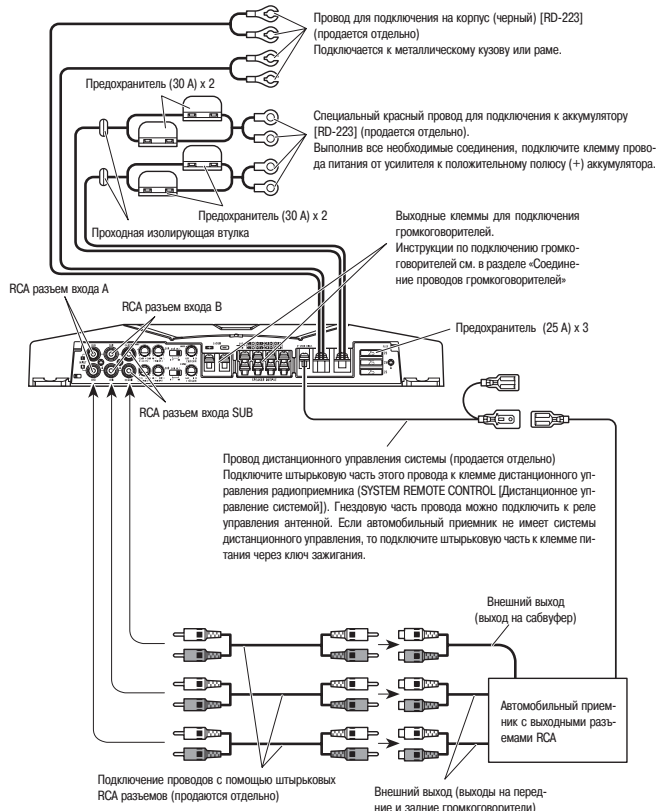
Провод для подключения на корпус (черный) [RD-223] (продается отдельно)
Подключается к металлическому кузову или раме.

Предохранитель (30 A) x 2

Специальный красный провод для подключения к аккумулятору [RD-223] (продается отдельно).
Выполнив все необходимые соединения, подключите клемму провода питания от усилителя к положительному полюсу (+) аккумулятора.

Предохранитель (30 A) x 2

Проходная изолирующая втулка

Выходные клеммы для подключения громкоговорителей.
Инструкции по подключению громкоговорителей см. в разделе «Соединение проводов громкоговорителей»

RCA разъем входа A

RCA разъем входа B

Предохранитель (25 A) x 3

RCA разъем входа SUB

Провод дистанционного управления системы (продается отдельно)
Подключите штырьковую часть этого провода к клемме дистанционного управления радиоприемника (SYSTEM REMOTE CONTROL [Дистанционное управление системой]). Гнездовую часть провода можно подключить к реле управления антенной. Если автомобильный приемник не имеет системы дистанционного управления, то подключите штырьковую часть к клемме питания через ключ зажигания.

Внешний выход (выход на сабвуфер)

Автомобильный приемник с выходными разъемами RCA

Подключение проводов с помощью штырьковых RCA разъемов (продаются отдельно)

Внешний выход (выходы на передние и задние громкоговорители)